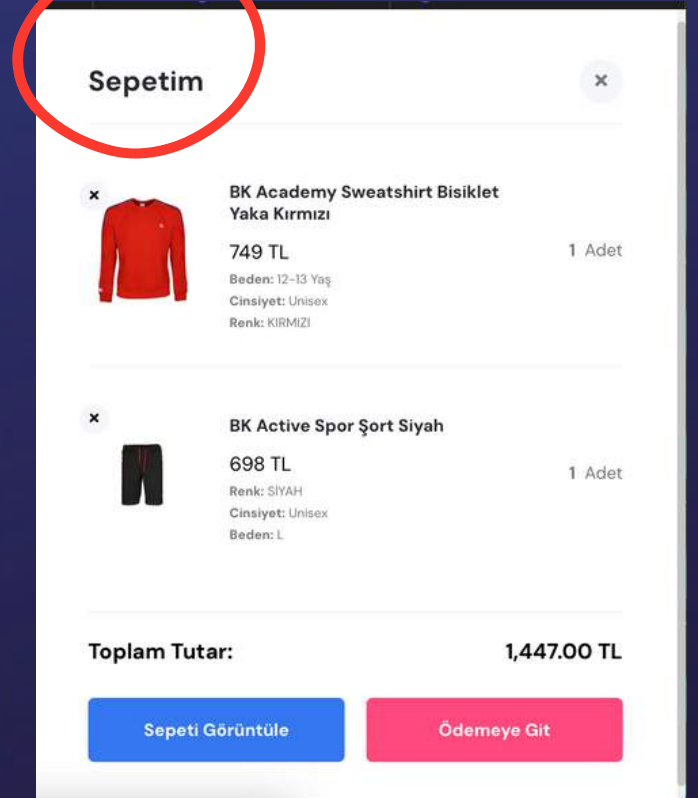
Sepetim

×

×

BK Academy Sweatshirt Bisiklet Yaka Kırmızı

749 TL

Beden: 12-13 Yaş
Cinsiyet: Unisex
Renk: KIRMIZI

1 Adet

×

BK Active Spor Şort Siyah

698 TL

Renk: SIYAH
Cinsiyet: Unisex
Beden: L

1 Adet

Toplam Tutar:

1,447.00 TL

Sepeti Görüntüle

Ödemeye Git